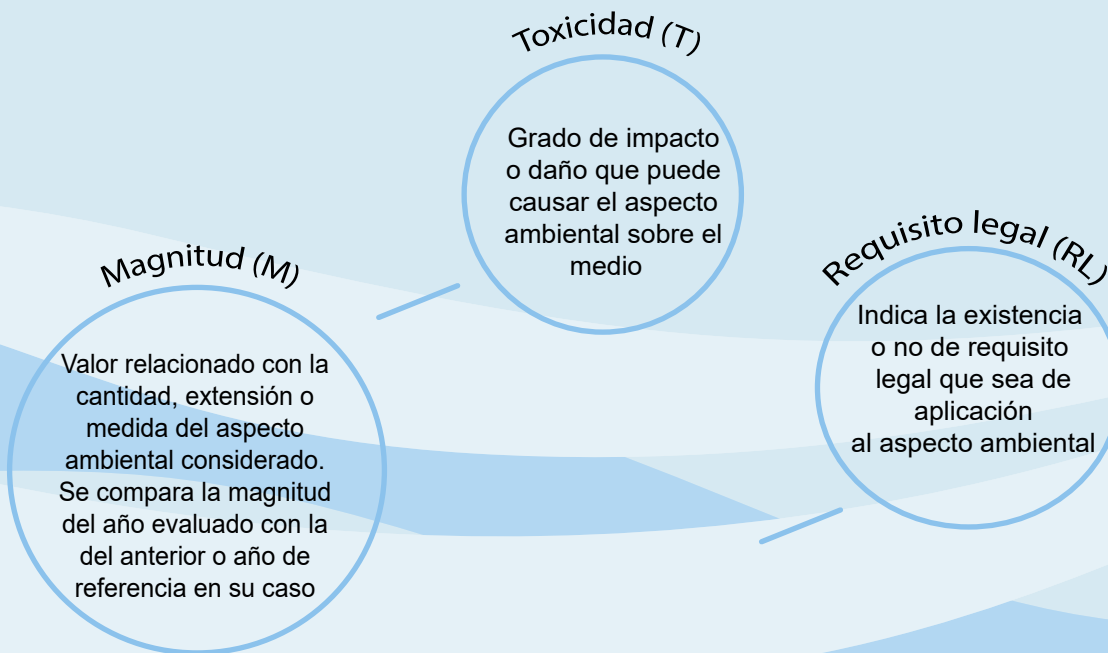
Toxicidad (T)

Grado de impacto o daño que puede causar el aspecto ambiental sobre el medio

Magnitud (M)

Valor relacionado con la cantidad, extensión o medida del aspecto ambiental considerado. Se compara la magnitud del año evaluado con la del anterior o año de referencia en su caso

Requisito legal (RL)

Indica la existencia o no de requisito legal que sea de aplicación al aspecto ambiental